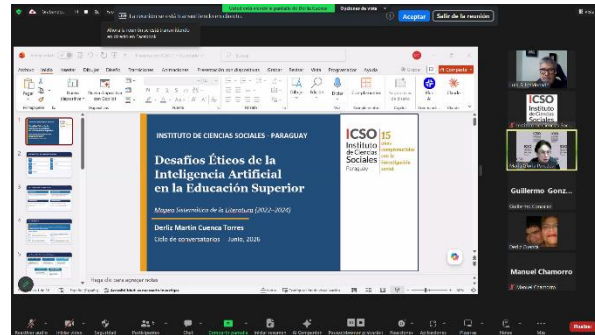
Usted está viendo la pantalla de Derliz Cuenca

Opciones de vista

La reunión se está grabando o transcribiendo

Aceptar

Salir de la reunión

Archivo Inicio Insertar Dibujar Diseño Transiciones Animaciones Presentación con diapositivas Grabar Revisar Vista Programador Ayuda

Compartir

INSTITUTO DE CIENCIAS SOCIALES - PARAGUAY

Desafíos Éticos de la Inteligencia Artificial en la Educación Superior

Mapeo Sistemático de la Literatura (2022-2024)

Derliz Martín Cuenca Torres

Ciclo de conversatorios Junio, 2026

ICSO Instituto de Ciencias Sociales Paraguay

15 años comprometidos con la investigación social

Haga clic para agregar notas

Guillermo Gonz...

Manuel Chamorro

Reacciones

Salir